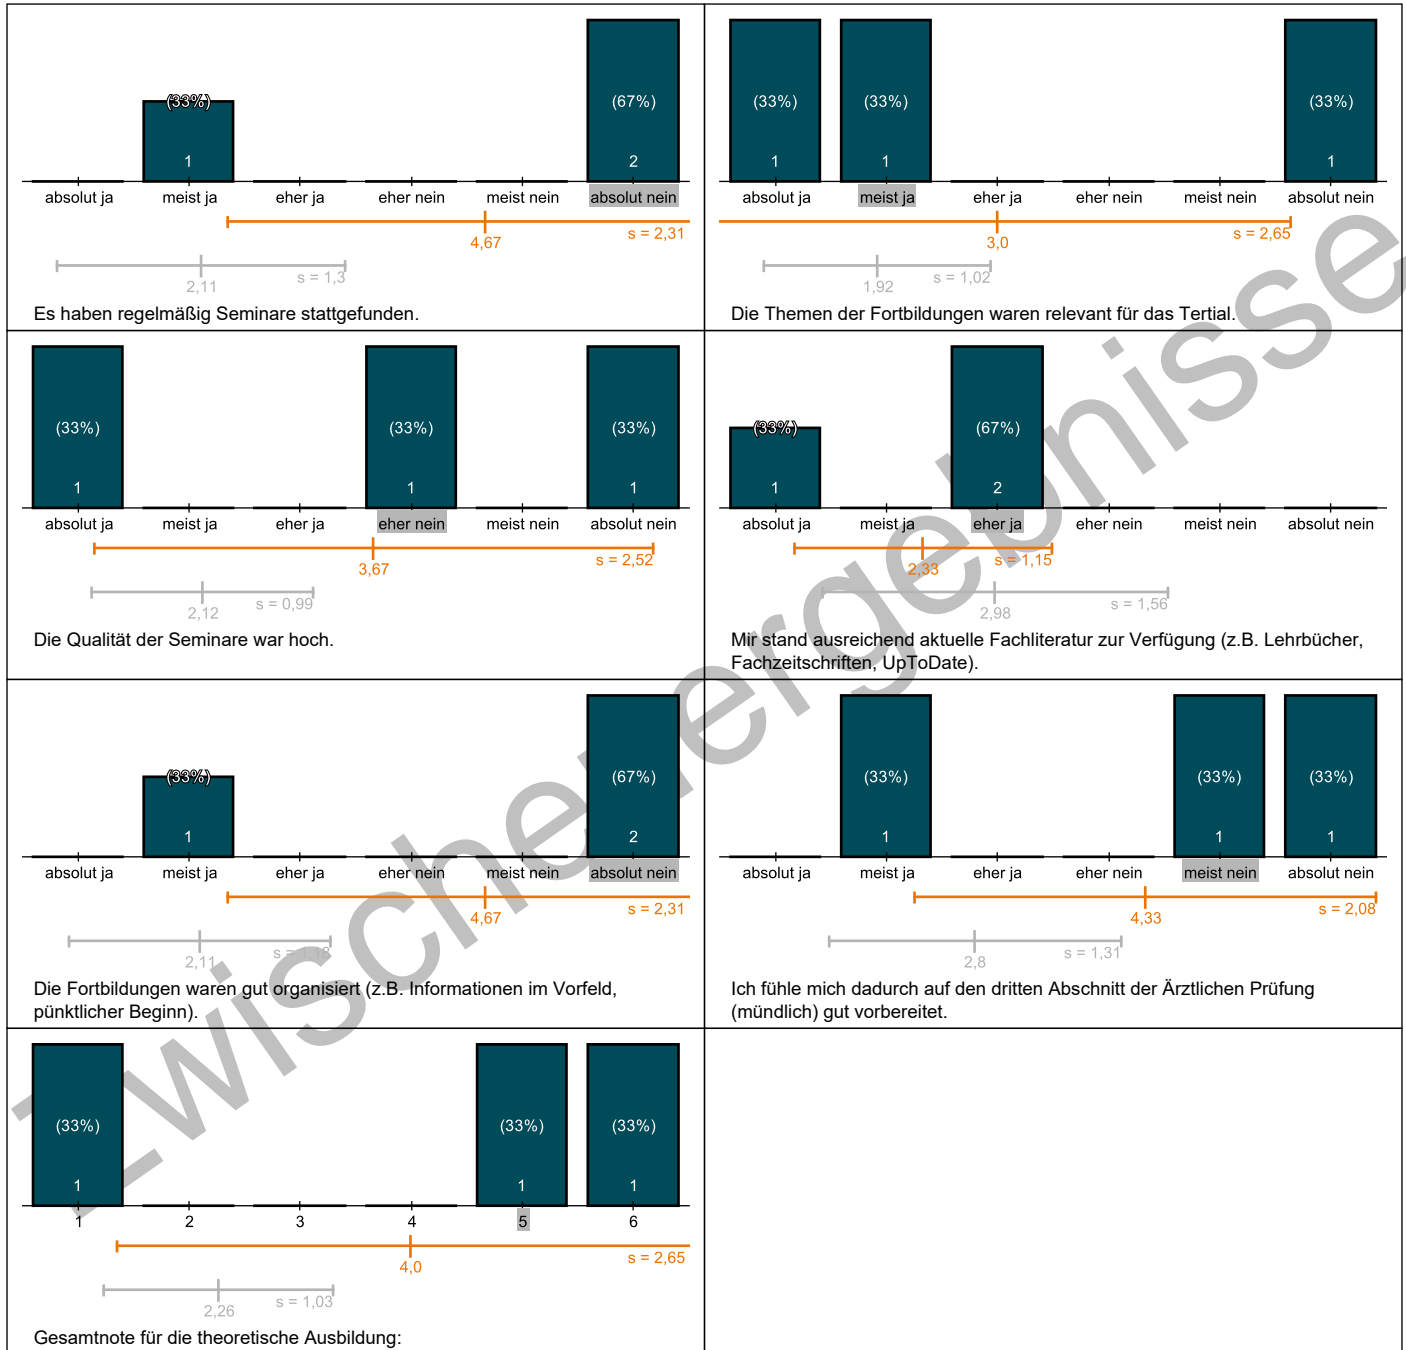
(33%)
1
(67%)
2
absolut ja | meist ja | eher ja | eher nein | meist nein | absolut nein
4,67
s = 2,31
2,11
s = 1,3
Es haben regelmäßig Seminare stattgefunden.

(33%)
1
(33%)
1
(33%)
1
absolut ja | meist ja | eher ja | eher nein | meist nein | absolut nein
3,0
s = 2,65
1,92
s = 1,02
Die Themen der Fortbildungen waren relevant für das Tertial.

(33%)
1
(33%)
1
(33%)
1
absolut ja | meist ja | eher ja | eher nein | meist nein | absolut nein
3,67
s = 2,52
2,12
s = 0,99
Die Qualität der Seminare war hoch.

(33%)
1
(67%)
2
absolut ja | meist ja | eher ja | eher nein | meist nein | absolut nein
2,33
s = 1,15
2,98
s = 1,56
Mir stand ausreichend aktuelle Fachliteratur zur Verfügung (z.B. Lehrbücher, Fachzeitschriften, UpToDate).

(33%)
1
(67%)
2
absolut ja | meist ja | eher ja | eher nein | meist nein | absolut nein
4,67
s = 2,31
2,11
s = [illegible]
Die Fortbildungen waren gut organisiert (z.B. Informationen im Vorfeld, pünktlicher Beginn).

(33%)
1
(33%)
1
(33%)
1
absolut ja | meist ja | eher ja | eher nein | meist nein | absolut nein
4,33
s = 2,08
2,8
s = 1,31
Ich fühle mich dadurch auf den dritten Abschnitt der Ärztlichen Prüfung (mündlich) gut vorbereitet.

(33%)
1
(33%)
1
(33%)
1
1 | 2 | 3 | 4 | 5 | 6
4,0
s = 2,65
2,26
s = 1,03
Gesamtnote für die theoretische Ausbildung:

Zwischenergebnisse